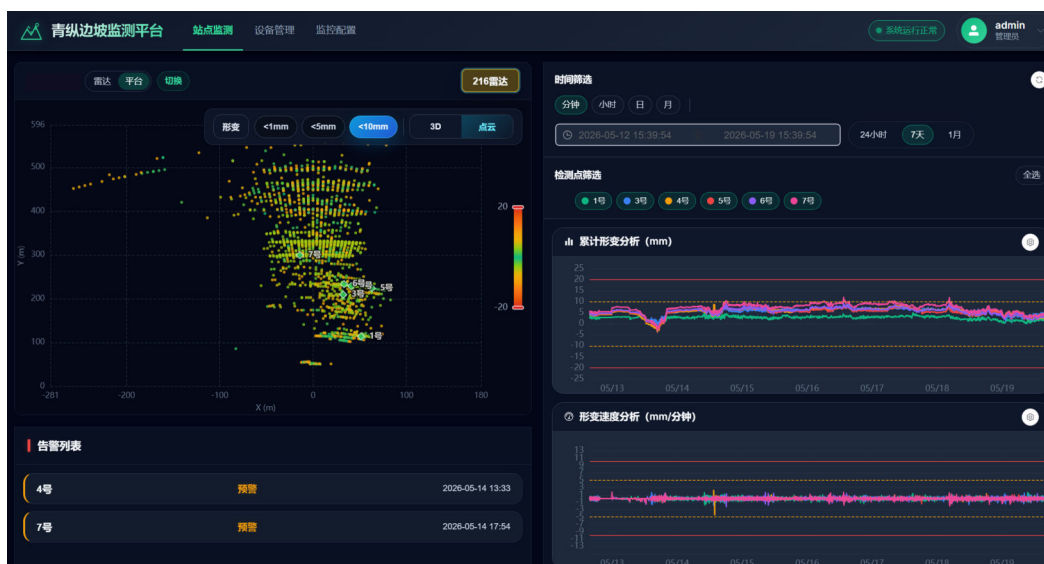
青纵边坡监测平台
站点监测 设备管理 监控配置
系统运行正常
admin
管理员

雷达 平台 切换
216雷达
形变 <1mm <5mm <10mm 3D 点云
596
500
400
300
200
100
0
Y (m)
-281 -200 -100 0 100 180
X (m)
20
-20
7号
6号
5号
3号
1号

告警列表
4号 预警 2026-05-14 13:33
7号 预警 2026-05-14 17:54

时间筛选
分钟 小时 日 月
2026-05-12 15:39:54 2026-05-19 15:39:54
24小时 7天 1月
检测点筛选
全选
1号 3号 4号 5号 6号 7号

累计形变分析（mm）
25
20
15
10
5
0
-5
-10
-15
-20
-25
05/13 05/14 05/15 05/16 05/17 05/18 05/19

形变速度分析（mm/分钟）
13
11
9
7
5
3
1
-1
-3
-5
-7
-9
-11
-13
05/13 05/14 05/15 05/16 05/17 05/18 05/19